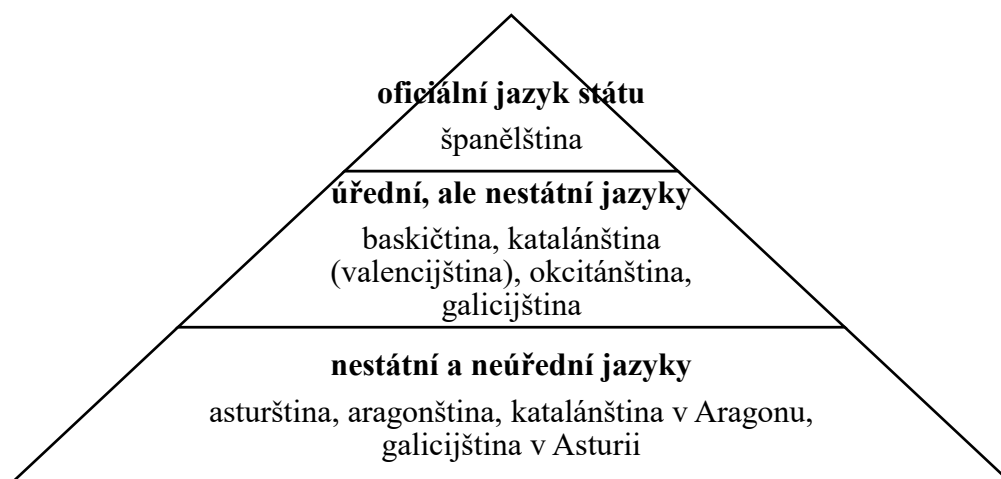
oficiální jazyk státu
španělština

úřední, ale nestátní jazyky
baskičtina, katalánština (valencijština), okcitánština, galicijština

nestátní a neúřední jazyky
asturština, aragonština, katalánština v Aragonu, galicijština v Asturii